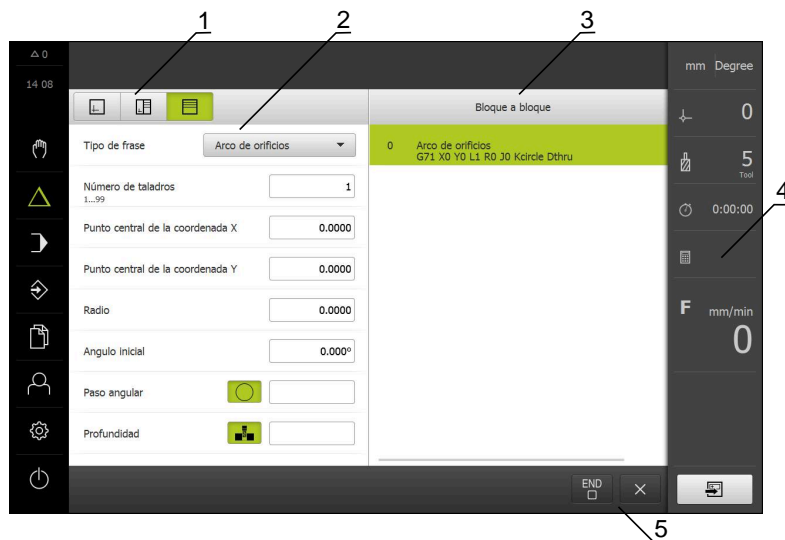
1
2
3
4
5

Δ 0
14 08

Bloque a bloque

Tipo de frase
Arco de orificios

0 Arco de orificios
G71 X0 Y0 L1 R0 J0 Kcircle Dthru

Número de taladros
1...99
1

Punto central de la coordenada X
0.0000

Punto central de la coordenada Y
0.0000

Radio
0.0000

Angulo inicial
0.000°

Paso angular

Profundidad

END

mm Degree
0
5
Tool
0:00:00
F mm/min
0